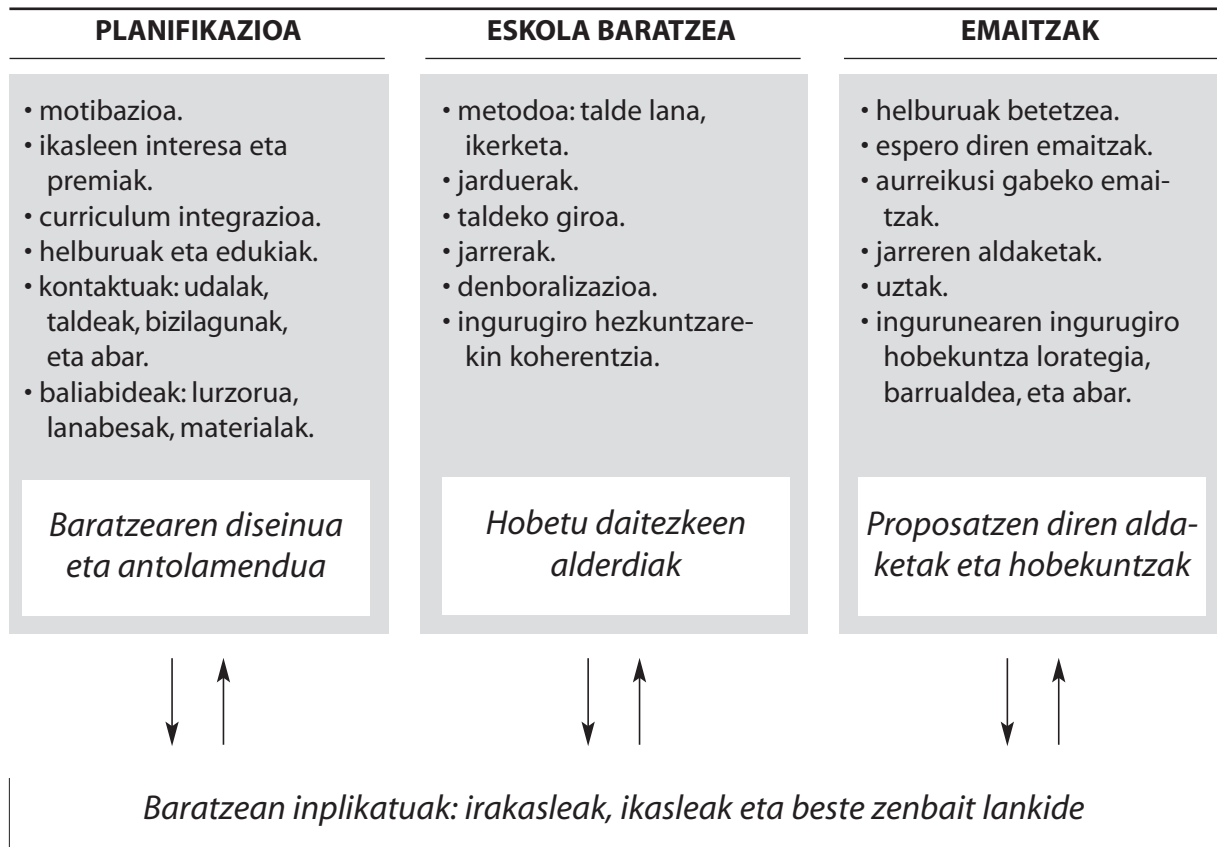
PLANIFIKAZIOA

• motibazioa.
• ikasleen interesa eta premiak.
• curriculum integrazioa.
• helburuak eta edukiak.
• kontaktuak: udalak, taldeak, bizilagunak, eta abar.
• baliabideak: lurzorua, lanabesak, materialak.

Baratzearen diseinua eta antolamendua

ESKOLA BARATZEA

• metodoa: talde lana, ikerketa.
• jarduerak.
• taldeko giroa.
• jarrerak.
• denboralizazioa.
• ingurugiro hezkuntzarekin koherentzia.

Hobetu daitezkeen alderdiak

EMAITZAK

• helburuak betetzea.
• espero diren emaitzak.
• aurreikusi gabeko emaitzak.
• jarreren aldaketak.
• uztak.
• ingurunearen ingurugiro hobekuntza lorategia, barrualdea, eta abar.

Proposatzen diren aldaketak eta hobekuntzak

Baratzean inplikatuak: irakasleak, ikasleak eta beste zenbait lankide